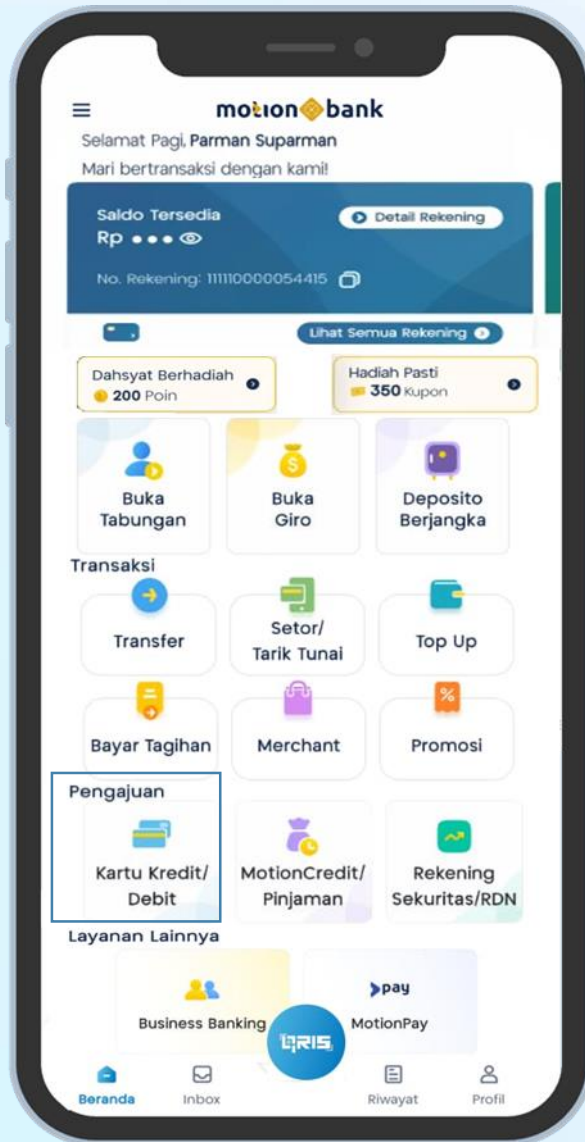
motion bank

Selamat Pagi, Parman Suparman

Mari bertransaksi dengan kami!

Saldo Tersedia

Rp •••

Detail Rekening

No. Rekening: 1111100000054415

Lihat Semua Rekening

Dahsyat Berhadiah
200 Poin

Hadiah Pasti
350 Kupon

Buka Tabungan

Buka Giro

Deposito Berjangka

Transaksi

Transfer

Setor/ Tarik Tunai

Top Up

Bayar Tagihan

Merchant

Promosi

Pengajuan

Kartu Kredit/ Debit

MotionCredit/ Pinjaman

Rekening Sekuritas/RDN

Layanan Lainnya

Business Banking

pay
MotionPay

QRIS

Beranda

Inbox

Riwayat

Profil